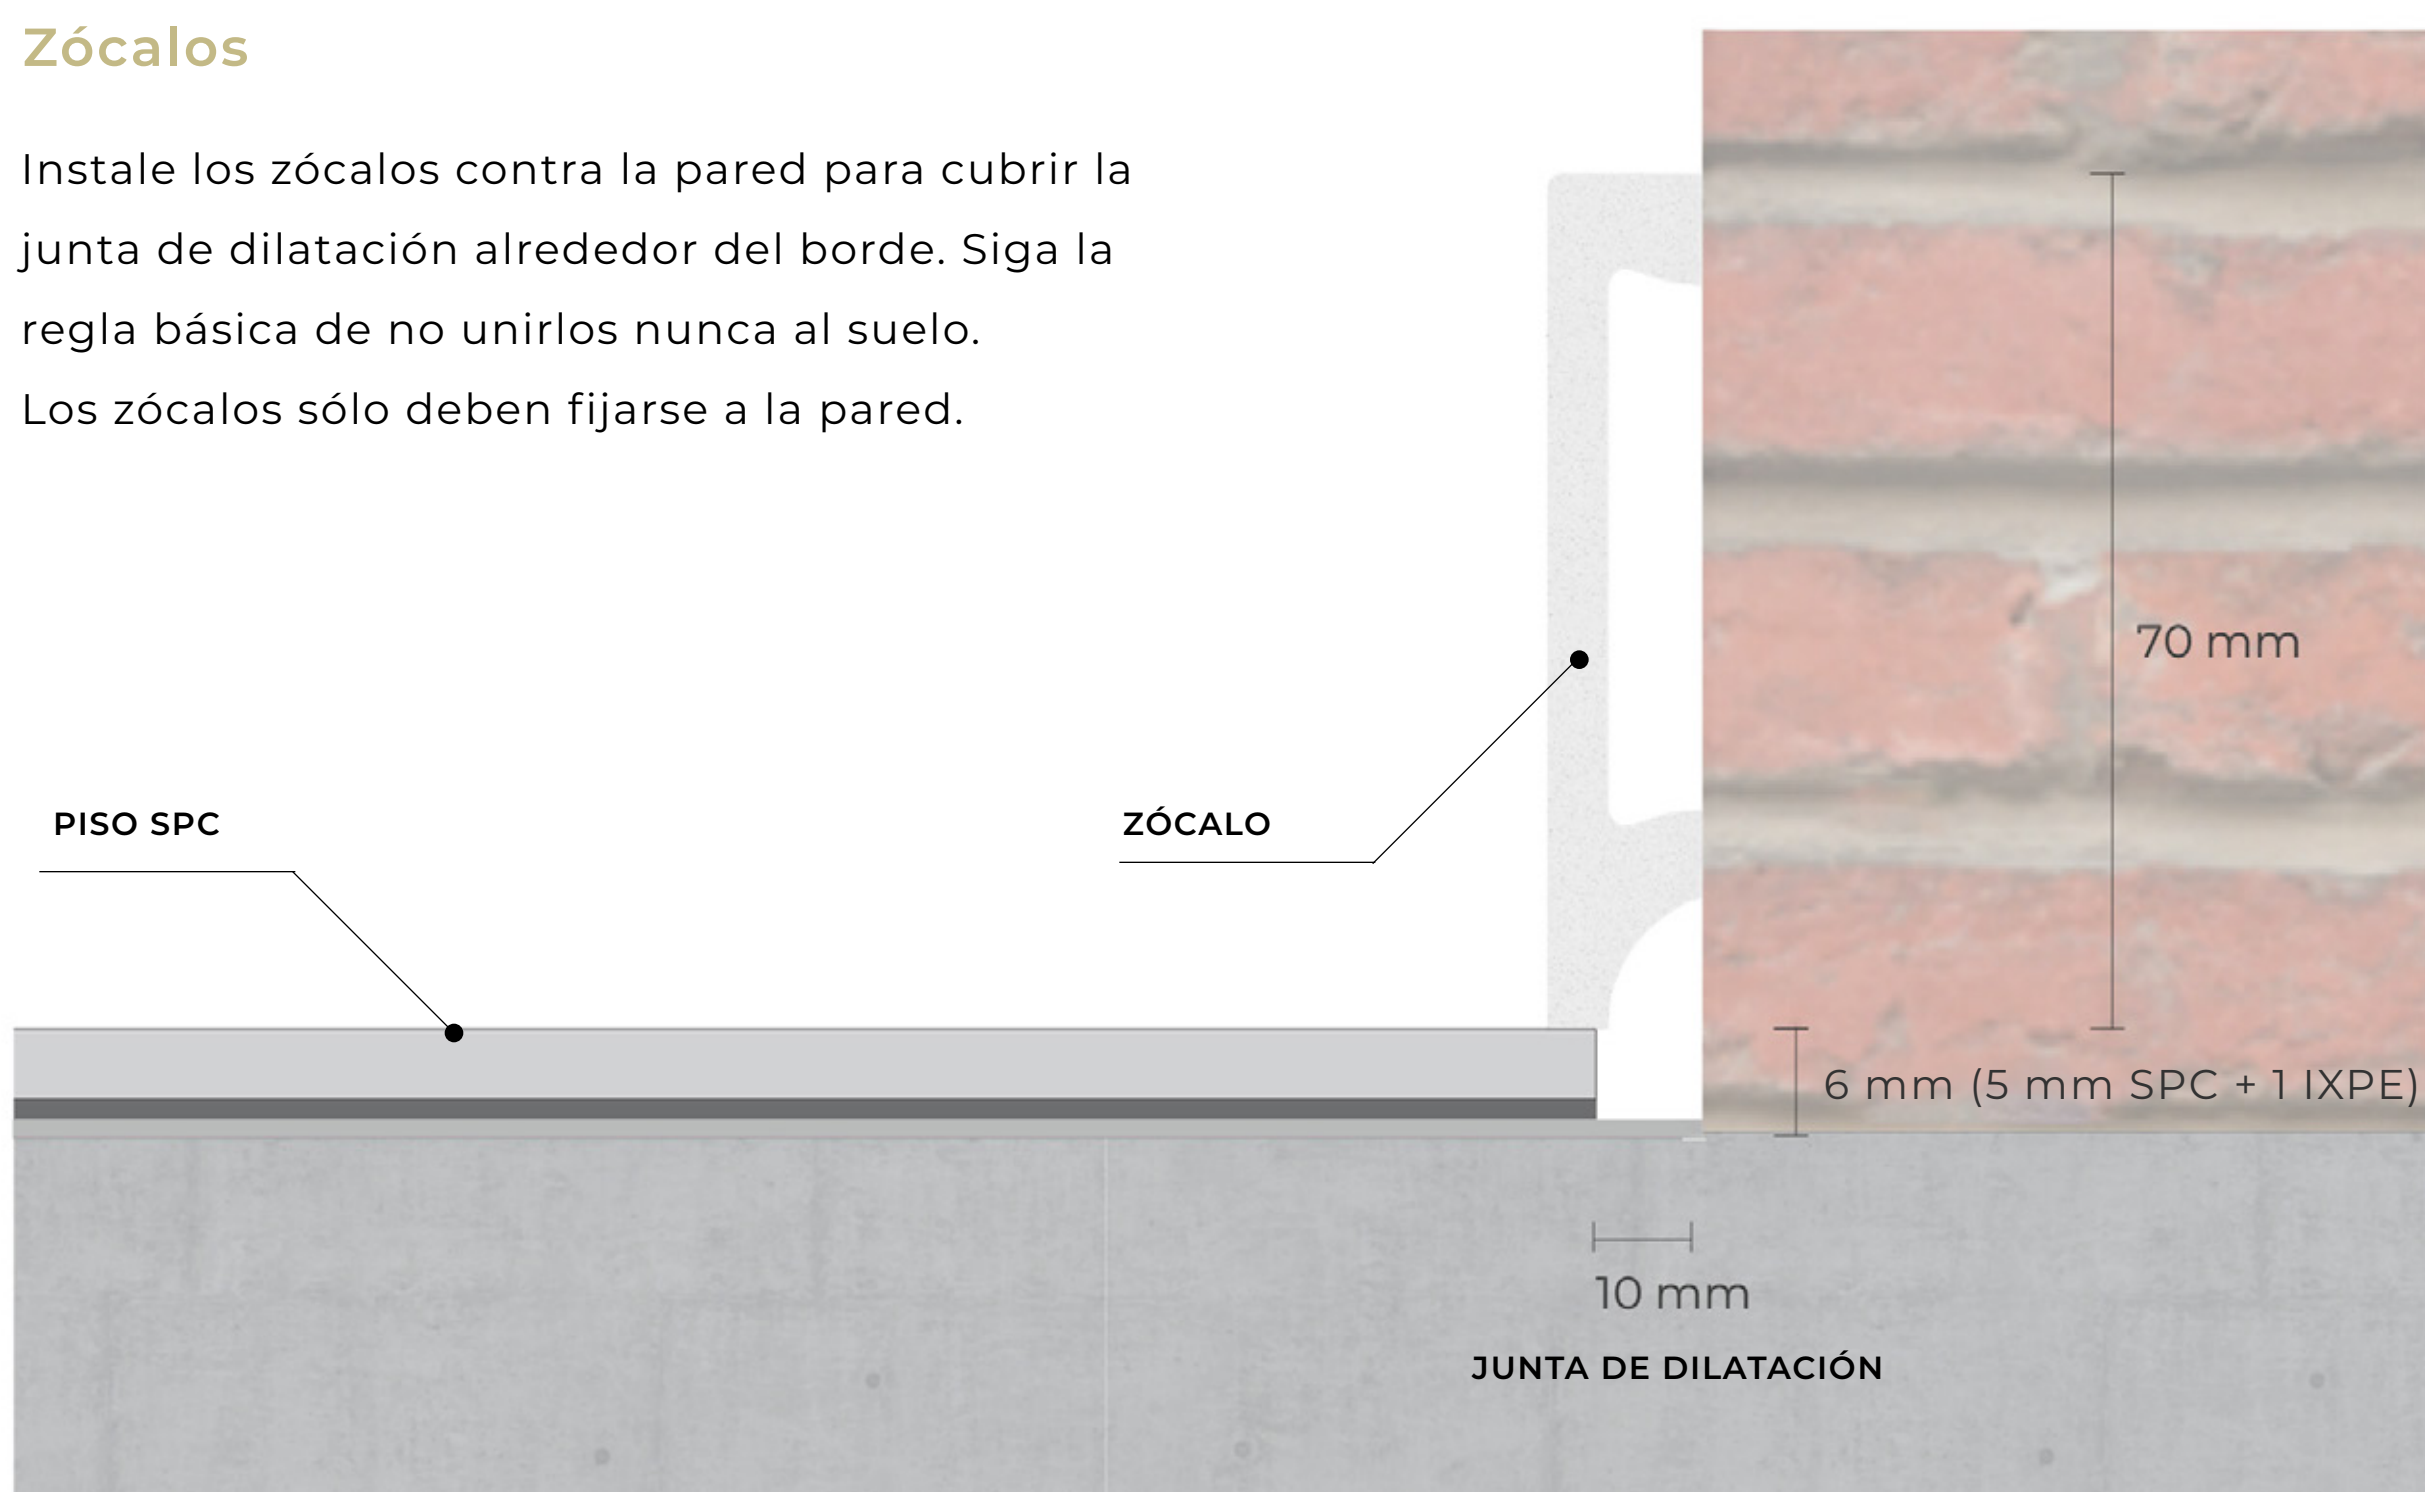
Zócalos

Instale los zócalos contra la pared para cubrir la junta de dilatación alrededor del borde. Siga la regla básica de no unirlos nunca al suelo.
Los zócalos sólo deben fijarse a la pared.

70 mm

PISO SPC

ZÓCALO

6 mm (5 mm SPC + 1 IXPE)

10 mm

JUNTA DE DILATACIÓN